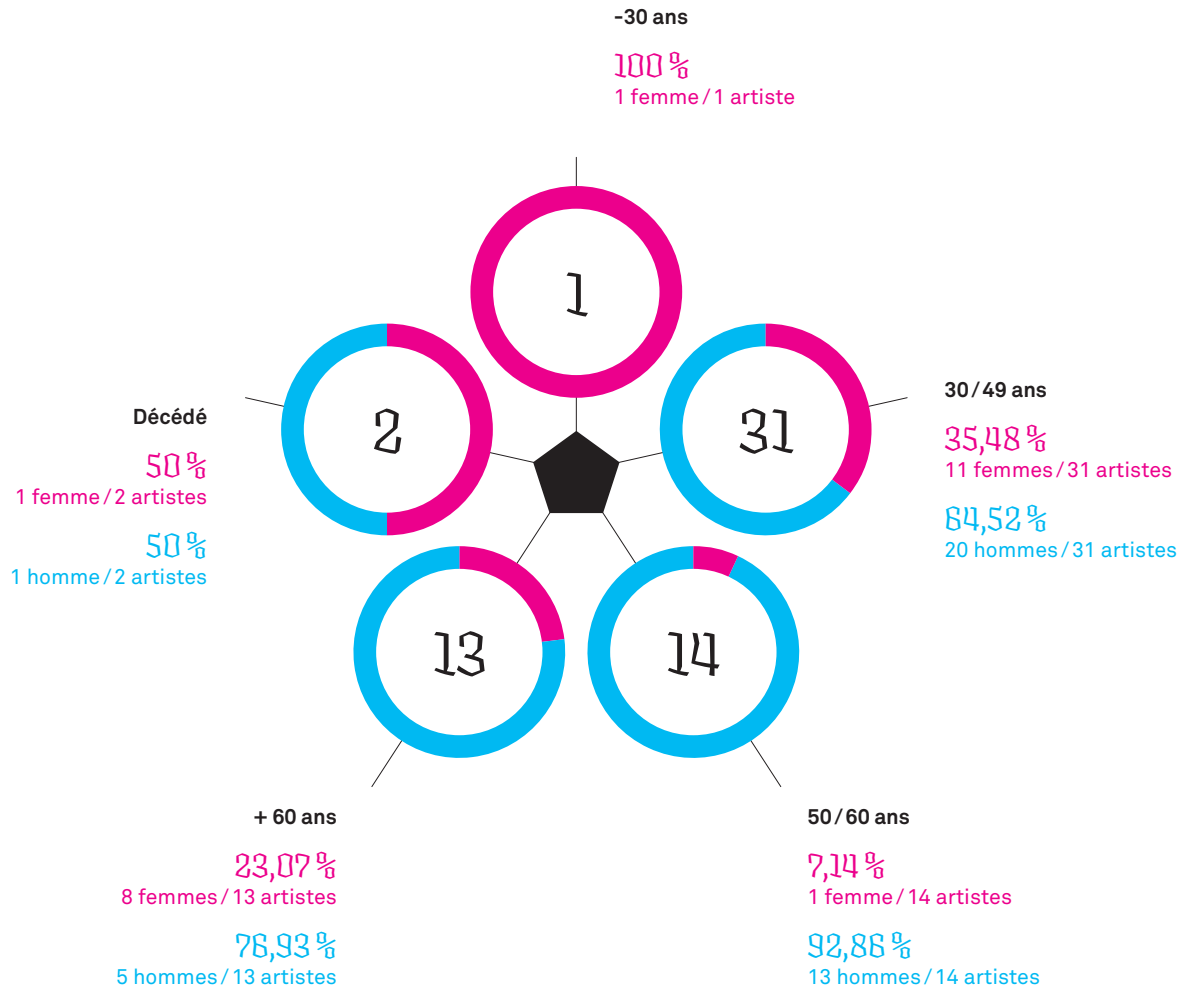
-30 ans

100 %
1 femme / 1 artiste

1

30 / 49 ans

35,48 %
11 femmes / 31 artistes

64,52 %
20 hommes / 31 artistes

31

Décédé

50 %
1 femme / 2 artistes

50 %
1 homme / 2 artistes

2

13

14

+ 60 ans

23,07 %
8 femmes / 13 artistes

76,93 %
5 hommes / 13 artistes

50 / 60 ans

7,14 %
1 femme / 14 artistes

92,86 %
13 hommes / 14 artistes